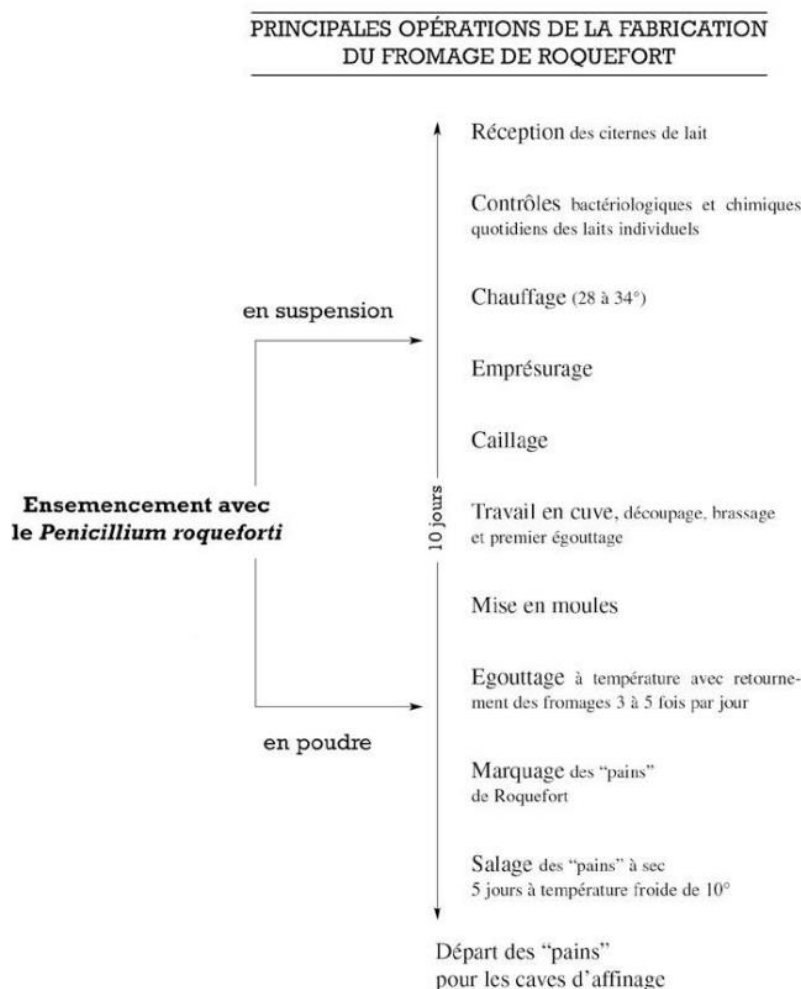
PRINCIPALES OPÉRATIONS DE LA FABRICATION DU FROMAGE DE ROQUEFORT

Réception des citernes de lait

Contrôles bactériologiques et chimiques quotidiens des laits individuels

en suspension

Chauffage (28 à 34°)

Emprésurage

Caillage

Ensemencement avec le *Penicillium roqueforti*

10 jours

Travail en cuve, découpage, brassage et premier égouttage

Mise en moules

Egouttage à température avec retournement des fromages 3 à 5 fois par jour

en poudre

Marquage des "pains" de Roquefort

Salage des "pains" à sec 5 jours à température froide de 10°

Départ des "pains" pour les caves d'affinage